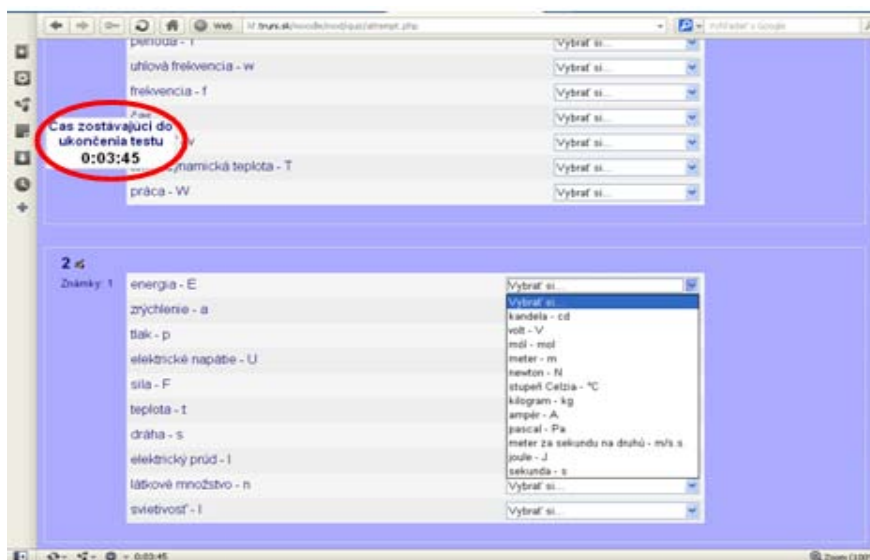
Web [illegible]/moodle/mod/quiz/attempt.php

Hľadať v Google

perioda - T
Vybrať si...

uhlová frekvencia - w
Vybrať si...

frekvencia - f
Vybrať si...

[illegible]
Vybrať si...

Čas zostávajúci do ukončenia testu
0:03:45

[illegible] V
Vybrať si...

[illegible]dynamická teplota - T
Vybrať si...

práca - W
Vybrať si...

2
Známky: 1

energia - E
Vybrať si...

zrýchlenie - a

tlak - p

elektrické napätie - U

sila - F

teplota - t

dráha - s

elektrický prúd - I

látkové množstvo - n
Vybrať si...

svietivosť - I
Vybrať si...

Vybrať si...
kandela - cd
volt - V
mól - mol
meter - m
newton - N
stupeň Celzia - °C
kilogram - kg
ampér - A
pascal - Pa
meter za sekundu na druhú - m/s.s
joule - J
sekunda - s

0:03:45

Zoom (100%)